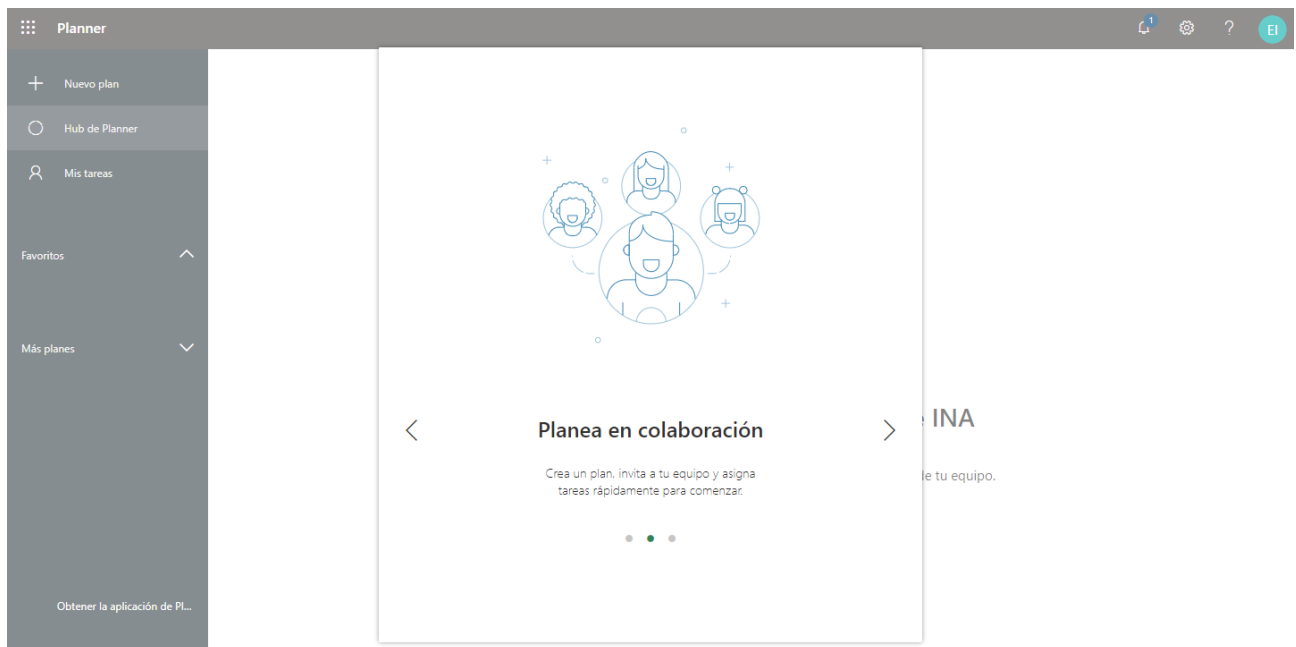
Planner

1

?

EI

Nuevo plan

Hub de Planner

Mis tareas

Favoritos

Más planes

Obtener la aplicación de Pl...

Planea en colaboración

Crea un plan, invita a tu equipo y asigna tareas rápidamente para comenzar.

e INA

de tu equipo.